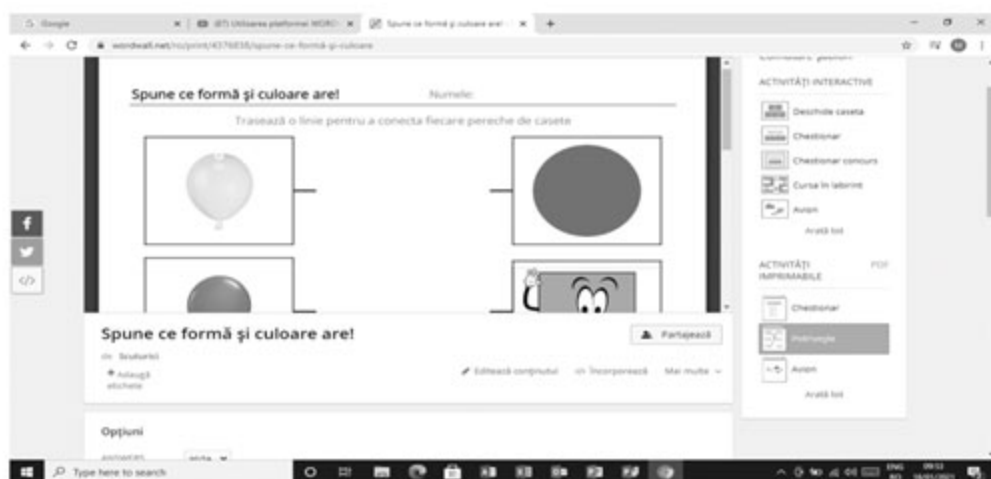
G Google | (87) Utilizarea platformei WORD | Spune ce formă și culoare are! | +

wordwall.net/ro/print/4376838/spune-ce-forma-si-culoare

Spune ce formă și culoare are! Numele:

Trasează o linie pentru a conecta fiecare pereche de casete

Spune ce formă și culoare are!

de Scutarici

+ Adaugă etichete

Partajează

Editează conținutul <> Încorporează Mai multe

Opțiuni

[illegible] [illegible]

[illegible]

ACTIVITĂȚI INTERACTIVE

Deschide caseta

Chestionar

Chestionar concurs

Cursa în labirint

Avion

Arată tot

ACTIVITĂȚI IMPRIMABILE PDF

Chestionar

Potrivește

Avion

Arată tot

Type here to search

ENG 09:53 RO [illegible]